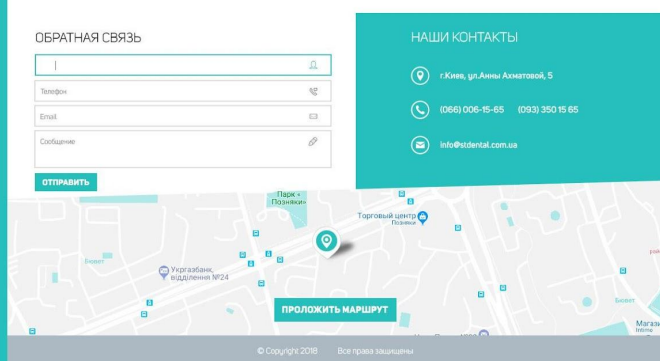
ОБРАТНАЯ СВЯЗЬ

Телефон

Email

Сообщение

ОТПРАВИТЬ

НАШИ КОНТАКТЫ

г.Киев, ул.Анны Ахматовой, 5

(066) 006-15-65 (093) 350 15 65

info@stdental.com.ua

Парк «Позняки»

Торговый центр Позняки

Укргазбанк, відділення №24

Бювет

Бювет

Магази

ПРОЛОЖИТЬ МАРШРУТ

© Copyright 2018 Все права защищены